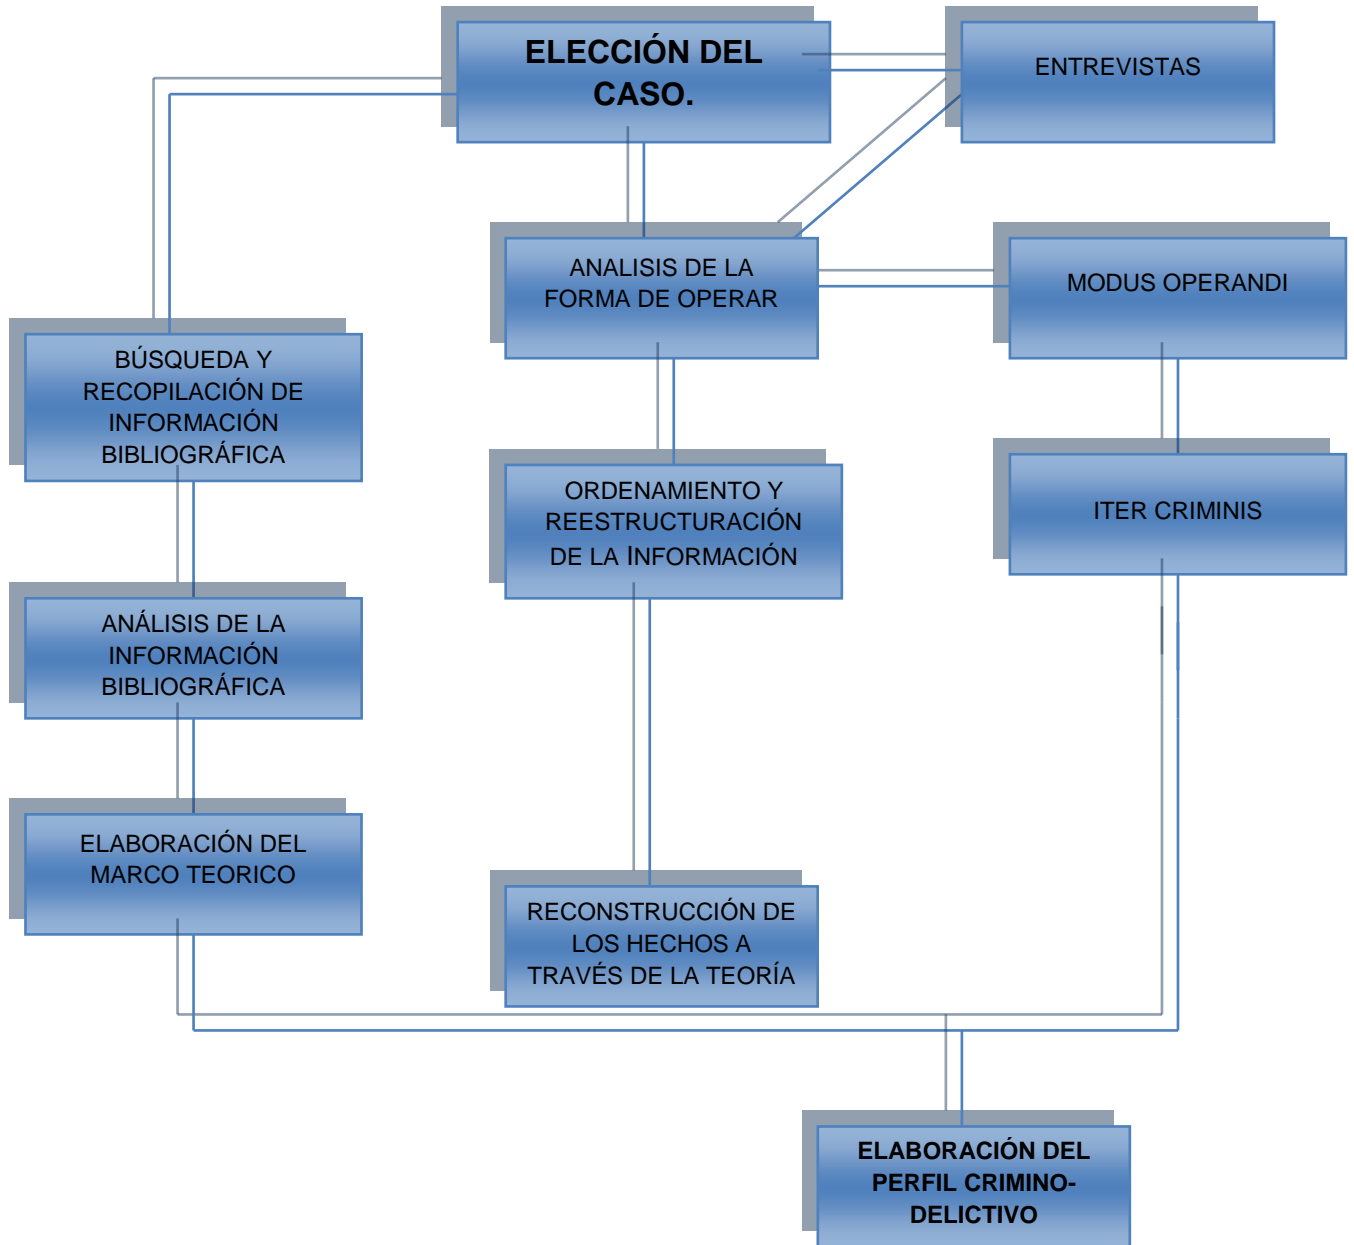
ELECCIÓN DEL CASO.

ENTREVISTAS

ANALISIS DE LA FORMA DE OPERAR

MODUS OPERANDI

BÚSQUEDA Y RECOPILACIÓN DE INFORMACIÓN BIBLIOGRÁFICA

ORDENAMIENTO Y REESTRUCTURACIÓN DE LA INFORMACIÓN

ITER CRIMINIS

ANÁLISIS DE LA INFORMACIÓN BIBLIOGRÁFICA

ELABORACIÓN DEL MARCO TEORICO

RECONSTRUCCIÓN DE LOS HECHOS A TRAVÉS DE LA TEORÍA

ELABORACIÓN DEL PERFIL CRIMINO-DELICTIVO